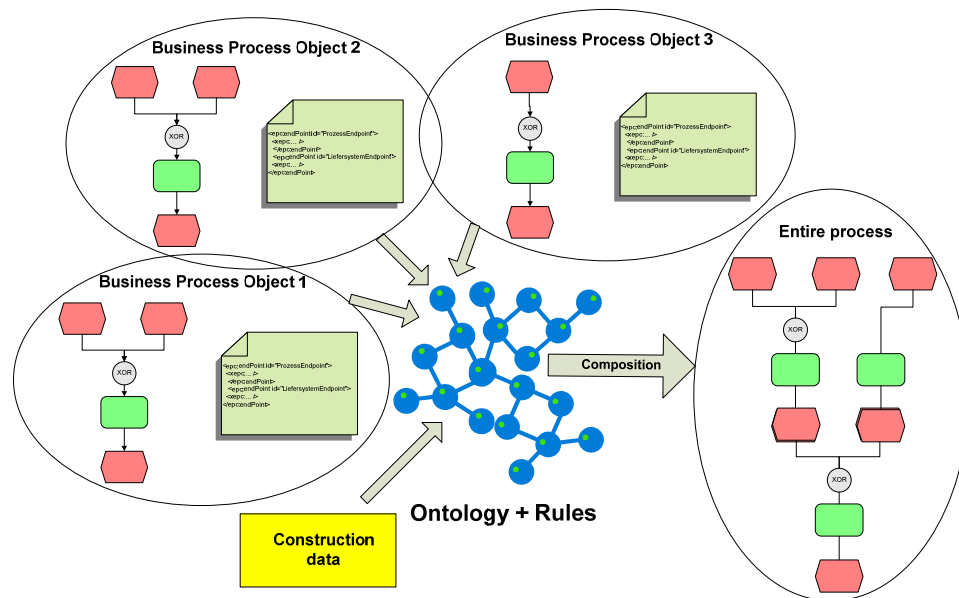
Business Process Object 2

XOR

<epc:endPointid="ProzessEndpoint">
<xepc:... />
</epc:endPoint>
<epc:endPoint id="LiefersystemEndpoint">
<xepc:... />
</epc:endPoint>

Business Process Object 3

XOR

<epc:endPoint id="ProzessEndpoint">
<xepc:... />
</epc:endPoint>
<epc:endPoint id="LiefersystemEndpoint">
<xepc:... />
</epc:endPoint>

Business Process Object 1

XOR

<epc:endPoint id="ProzessEndpoint">
<xepc:... />
</epc:endPoint>
<epc:endPoint id="LiefersystemEndpoint">
<xepc:... />
</epc:endPoint>

Composition

Entire process

XOR

XOR

Construction data

Ontology + Rules